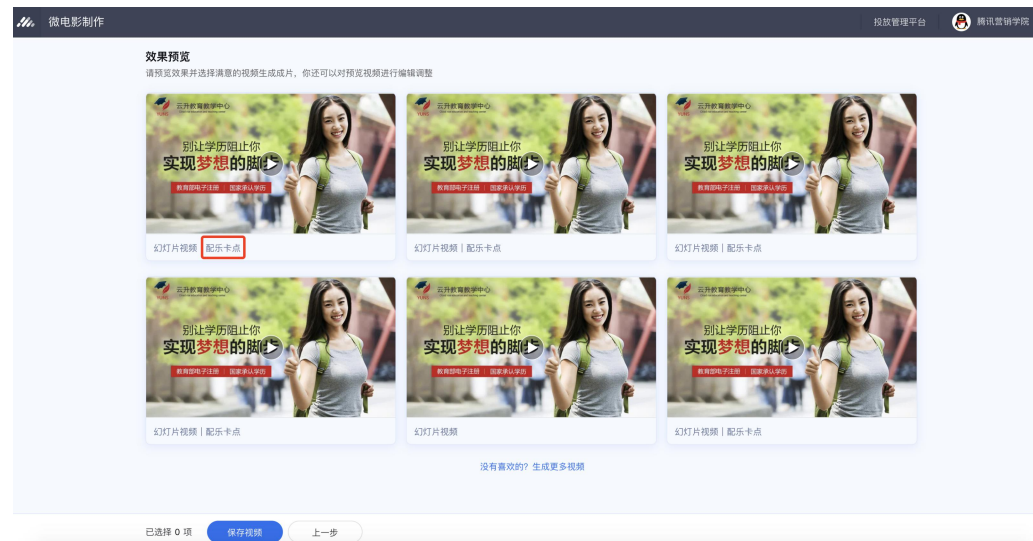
微电影制作

投放管理平台 腾讯营销学院

效果预览
请预览效果并选择满意的视频生成成片，你还可以对预览视频进行编辑调整

云升教育教学中心
别让学历阻止你
实现梦想的脚
教育部电子注册 | 国家承认学历
幻灯片视频 | 配乐卡点

云升教育教学中心
别让学历阻止你
实现梦想的脚
教育部电子注册 | 国家承认学历
幻灯片视频 | 配乐卡点

云升教育教学中心
别让学历阻止你
实现梦想的脚
教育部电子注册 | 国家承认学历
幻灯片视频 | 配乐卡点

云升教育教学中心
别让学历阻止你
实现梦想的脚
教育部电子注册 | 国家承认学历
幻灯片视频 | 配乐卡点

云升教育教学中心
别让学历阻止你
实现梦想的脚
教育部电子注册 | 国家承认学历
幻灯片视频

云升教育教学中心
别让学历阻止你
实现梦想的脚
教育部电子注册 | 国家承认学历
幻灯片视频 | 配乐卡点

没有喜欢的？生成更多视频

已选择 0 项 保存视频 上一步